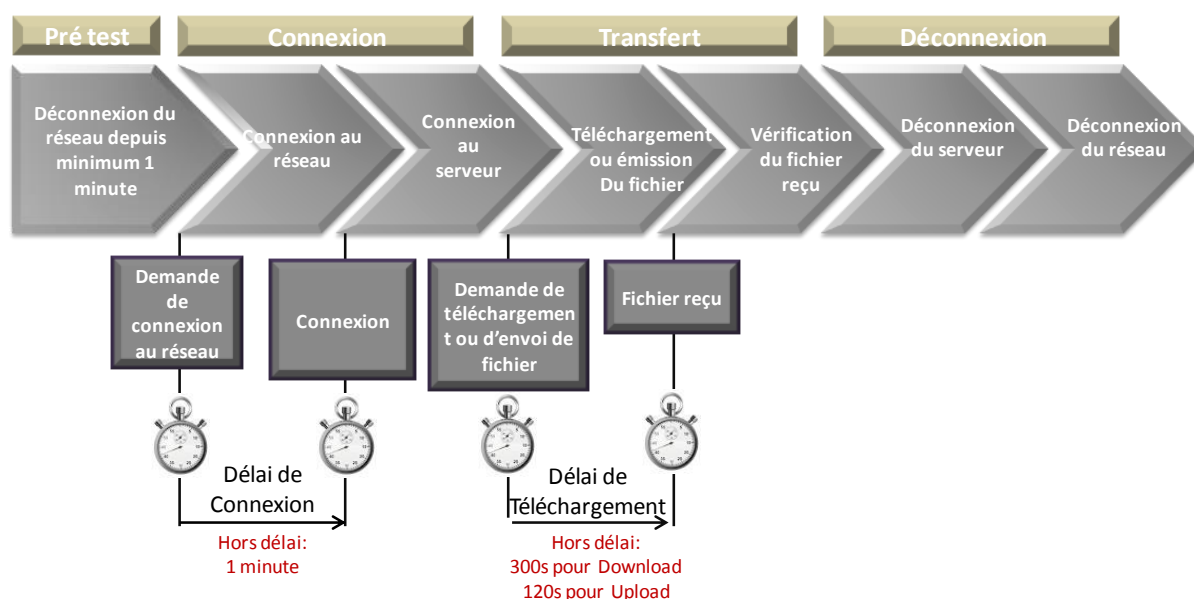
Pré test

Connexion

Transfert

Déconnexion

Déconnexion du réseau depuis minimum 1 minute

Connexion au réseau

Connexion au serveur

Téléchargement ou émission Du fichier

Vérification du fichier reçu

Déconnexion du serveur

Déconnexion du réseau

Demande de connexion au réseau

Connexion

Demande de téléchargement ou d'envoi de fichier

Fichier reçu

Délai de Connexion

Hors délai: 1 minute

Délai de Téléchargement

Hors délai: 300s pour Download 120s pour Upload